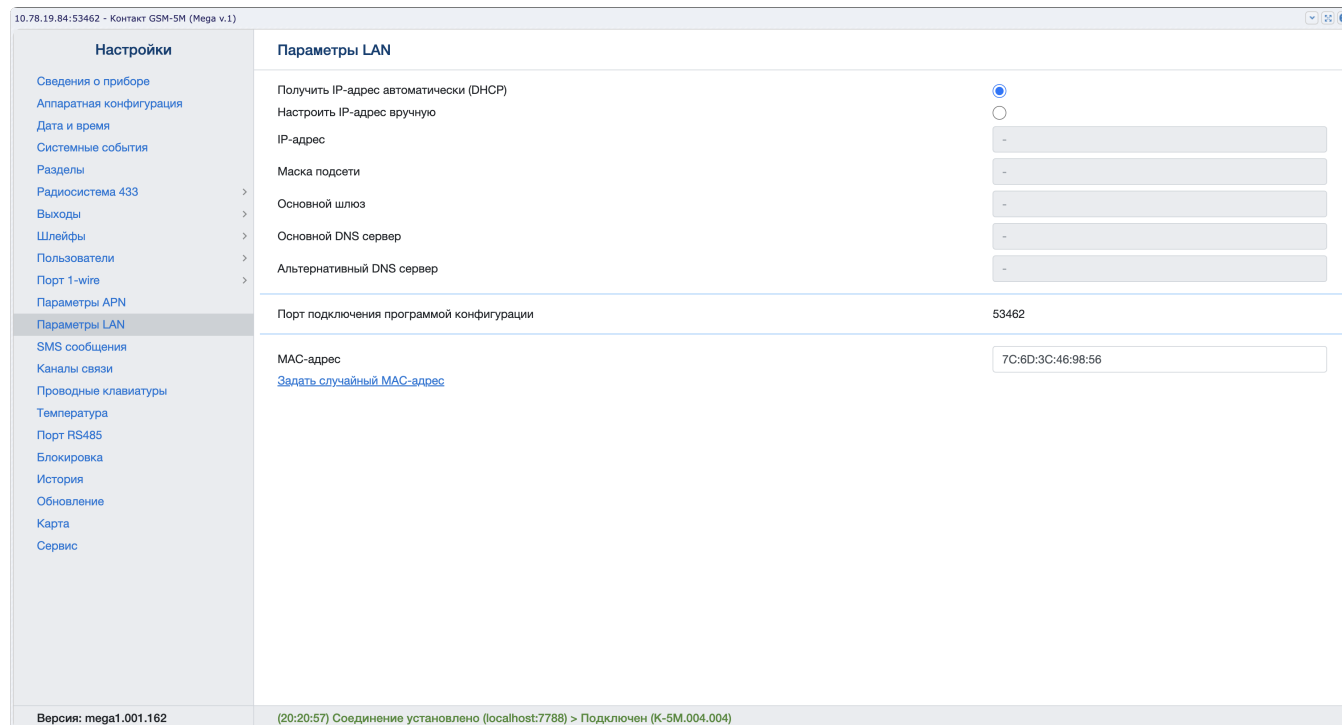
10.78.19.84:53462 - Контакт GSM-5M (Mega v.1)

Настройки

Сведения о приборе
Аппаратная конфигурация
Дата и время
Системные события
Разделы
Радиосистема 433 >
Выходы >
Шлейфы >
Пользователи >
Порт 1-wire >
Параметры APN
Параметры LAN
SMS сообщения
Каналы связи
Проводные клавиатуры
Температура
Порт RS485
Блокировка
История
Обновление
Карта
Сервис

Версия: mega1.001.162

Параметры LAN

Получить IP-адрес автоматически (DHCP)
Настроить IP-адрес вручную
IP-адрес -
Маска подсети -
Основной шлюз -
Основной DNS сервер -
Альтернативный DNS сервер -

Порт подключения программой конфигурации 53462

MAC-адрес 7C:6D:3C:46:98:56
Задать случайный MAC-адрес

(20:20:57) Соединение установлено (localhost:7788) > Подключен (K-5M.004.004)